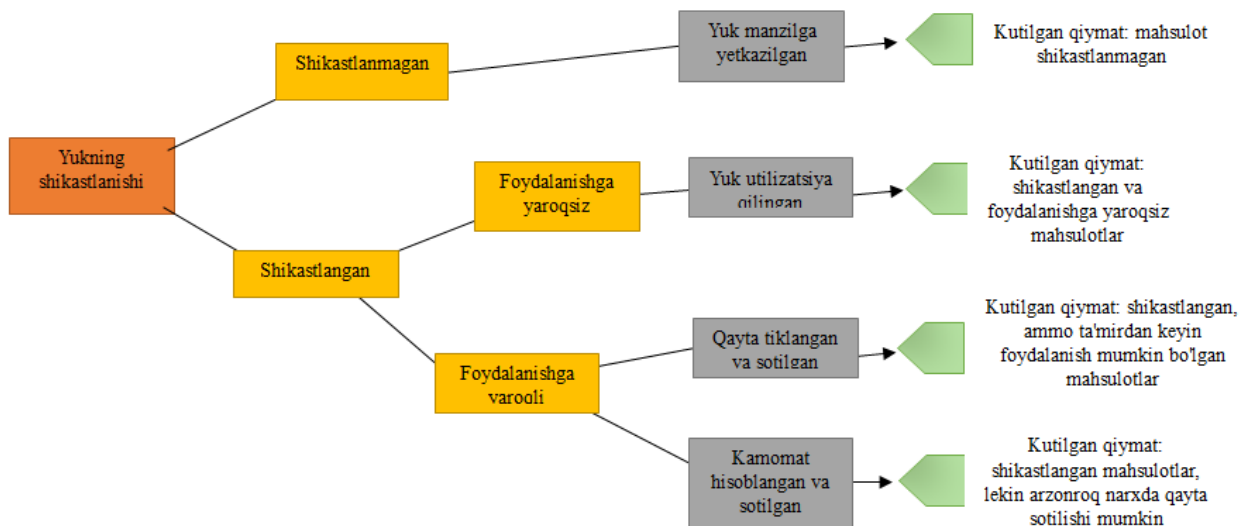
Yukning shikastlanishi

Shikastlanmagan

Yuk manzilga yetkazilgan

Kutilgan qiymat: mahsulot shikastlanmagan

Shikastlangan

Foydalanishga yaroqsiz

Yuk utilizatsiya qilingan

Kutilgan qiymat: shikastlangan va foydalanishga yaroqsiz mahsulotlar

Foydalanishga yaroqli

Qayta tiklangan va sotilgan

Kutilgan qiymat: shikastlangan, ammo ta'mirdan keyin foydalanish mumkin bo'lgan mahsulotlar

Kamomat hisoblangan va sotilgan

Kutilgan qiymat: shikastlangan mahsulotlar, lekin arzonroq narxda qayta sotilishi mumkin